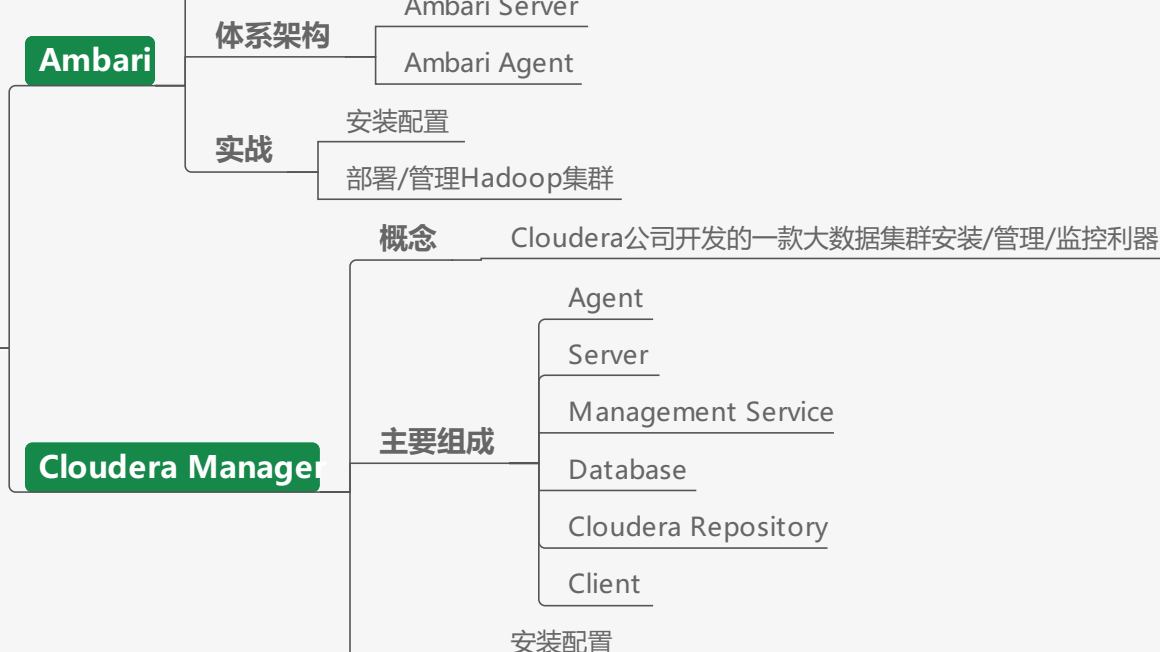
Ambari

体系架构

Ambari Server

Ambari Agent

实战

安装配置

部署/管理Hadoop集群

Cloudera Manager

概念

Cloudera公司开发的一款大数据集群安装/管理/监控利器

主要组成

Agent

Server

Management Service

Database

Cloudera Repository

Client

安装配置